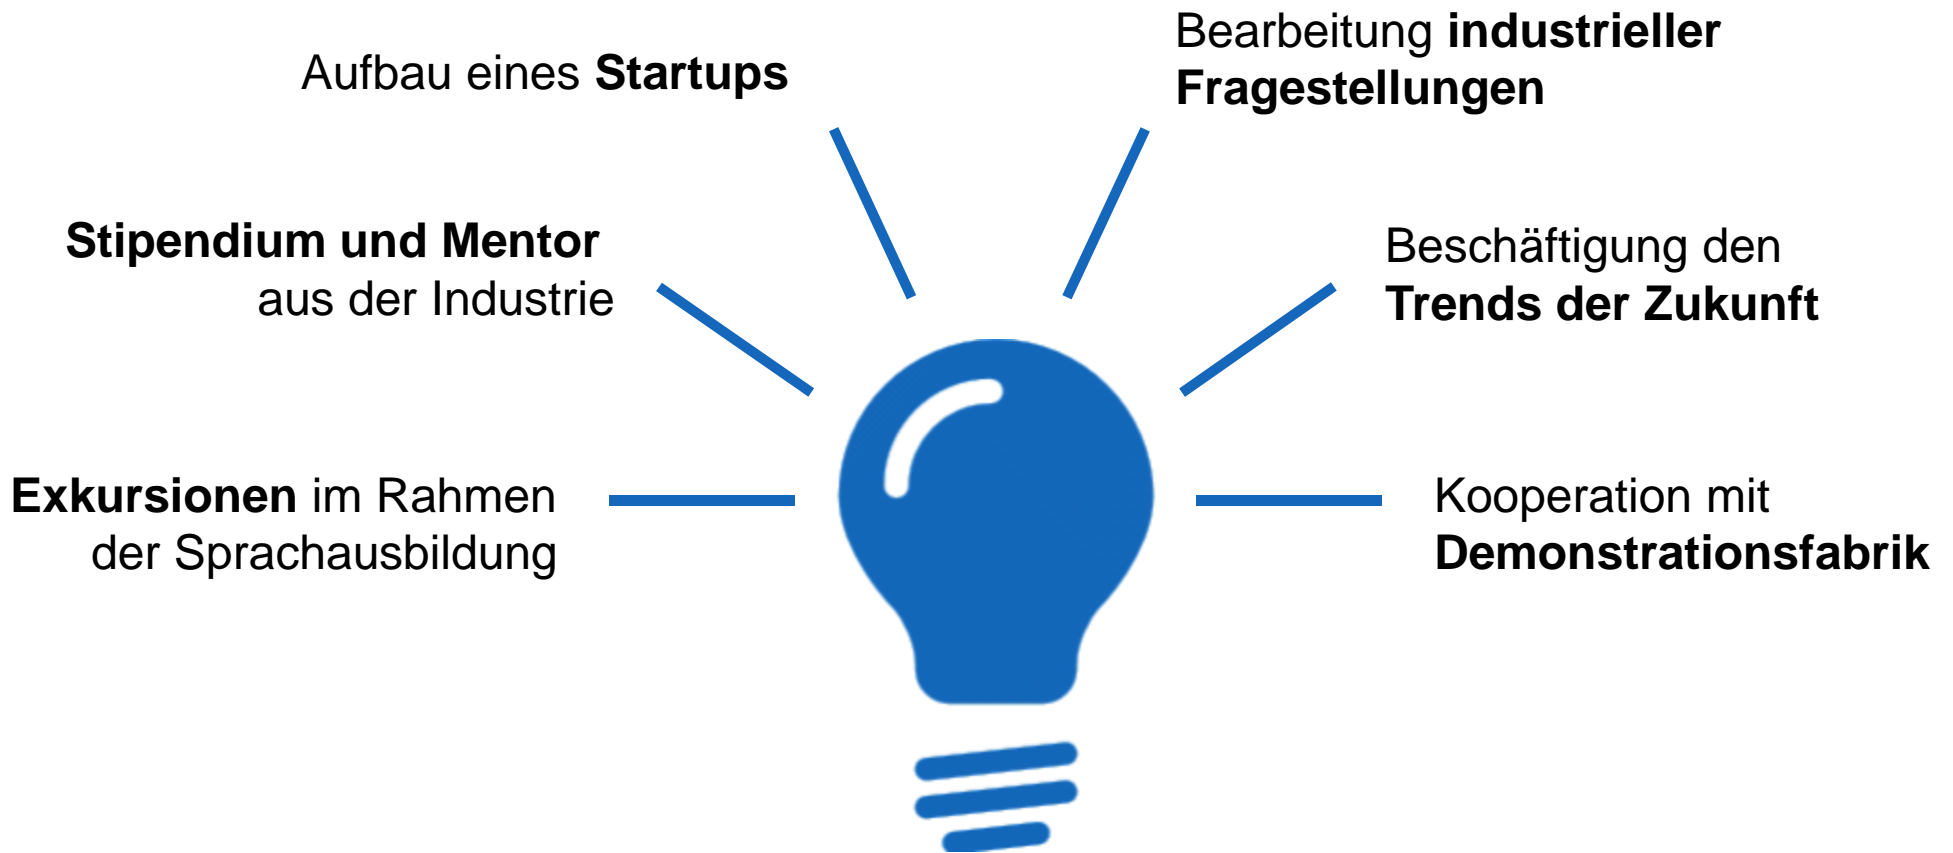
Aufbau eines **Startups**

Bearbeitung **industrieller Fragestellungen**

**Stipendium und Mentor** aus der Industrie

Beschäftigung den **Trends der Zukunft**

**Exkursionen** im Rahmen der Sprachausbildung

Kooperation mit **Demonstrationsfabrik**